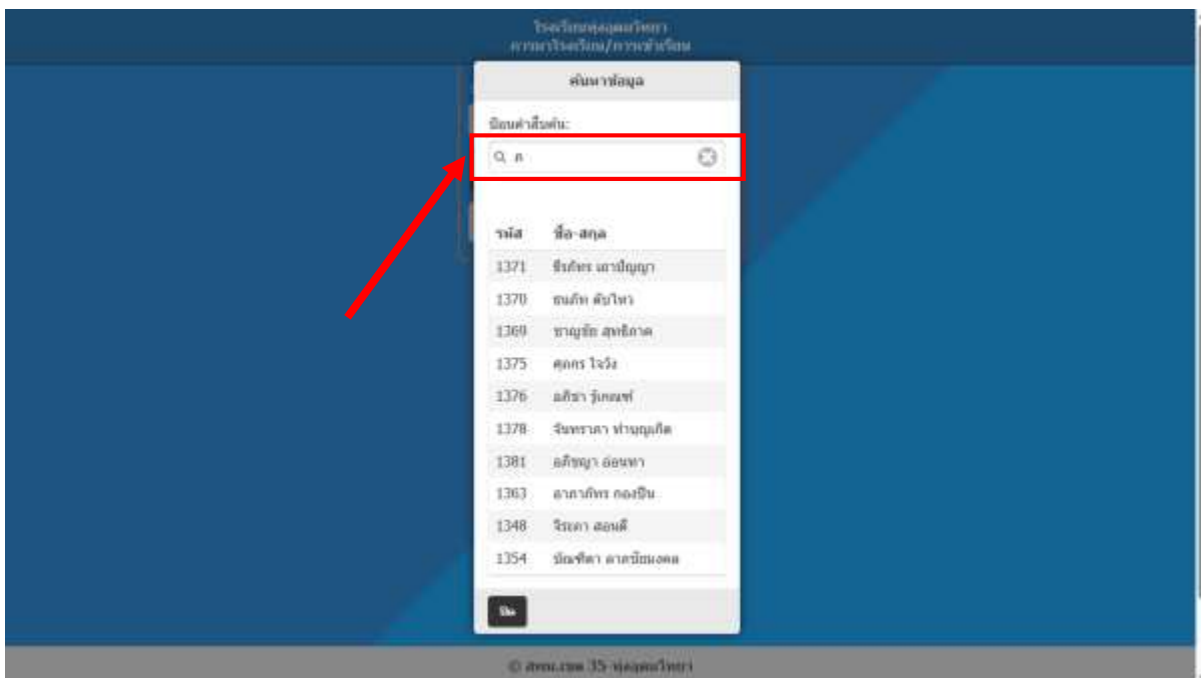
โรงเรียน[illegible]วิทยา
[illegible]

ค้นหาข้อมูล

ป้อนคำสืบค้น:

ค

| รหัส | ชื่อ-สกุล |
|---|---|
| 1371 | ธีรภัทร เอาปัญญา |
| 1370 | ธนภัท ต้นไพร |
| 1369 | ชาญชัย สุทธิภาค |
| 1375 | ศุภกร ใจวัง |
| 1376 | ลลิชา รุ่งเดชท์ |
| 1378 | จันทรา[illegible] ทำบุญเกิด |
| 1381 | ลลิชญา อ่อนทา |
| 1363 | ลาภาภัทร กองปืน |
| 1348 | จิรดา สอนดี |
| 1354 | บัณฑิตา ลาภ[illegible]มงคล |

ปิด

© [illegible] 35 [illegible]วิทยา